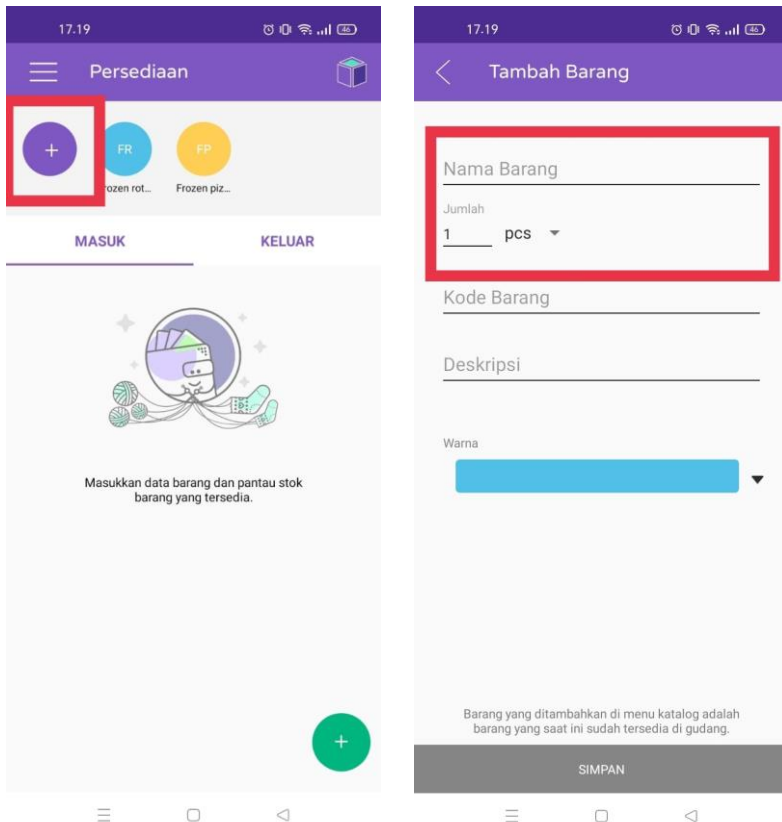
17.19

Persediaan

+

FR
rozen rot...

FP
Frozen piz...

MASUK

KELUAR

Masukkan data barang dan pantau stok barang yang tersedia.

+

17.19

Tambah Barang

Nama Barang

Jumlah
1 pcs

Kode Barang

Deskripsi

Warna

Barang yang ditambahkan di menu katalog adalah barang yang saat ini sudah tersedia di gudang.

SIMPAN